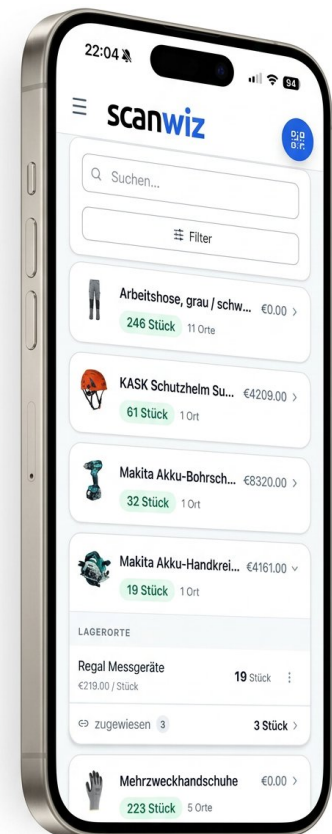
22:04
94

scanwiz

Suchen...

Filter

Arbeitshose, grau / schw... €0.00 >
246 Stück 11 Orte

KASK Schutzhelm Su... €4209.00 >
61 Stück 1 Ort

Makita Akku-Bohrsch... €8320.00 >
32 Stück 1 Ort

Makita Akku-Handkrei... €4161.00 ˅
19 Stück 1 Ort

LAGERORTE

Regal Messgeräte
€219.00 / Stück
19 Stück

zugewiesen 3
3 Stück >

Mehrzweckhandschuhe €0.00 >
223 Stück 5 Orte